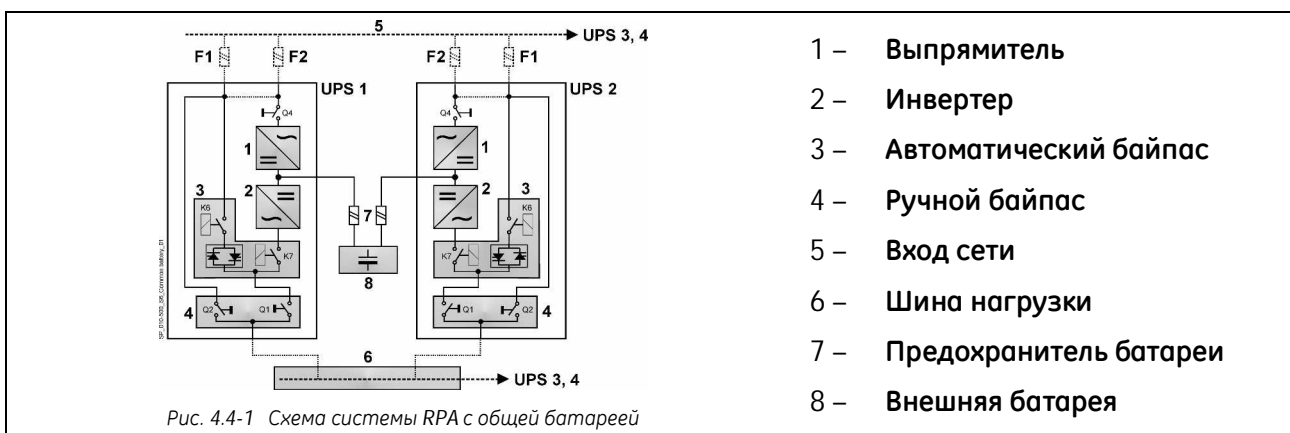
5
UPS 3, 4
F1 F2 F2 F1
UPS 1 UPS 2
Q4 Q4
1 1
2 2
3 3
K6 K6
7
K7 K7
8
4 4
Q2 Q1 Q1 Q2
6
UPS 3, 4
SP_010-508_0/5_Common battery_01

Рис. 4.4-1 Схема системы RPA с общей батареей

1 – Выпрямитель
2 – Инвертер
3 – Автоматический байпас
4 – Ручной байпас
5 – Вход сети
6 – Шина нагрузки
7 – Предохранитель батареи
8 – Внешняя батарея